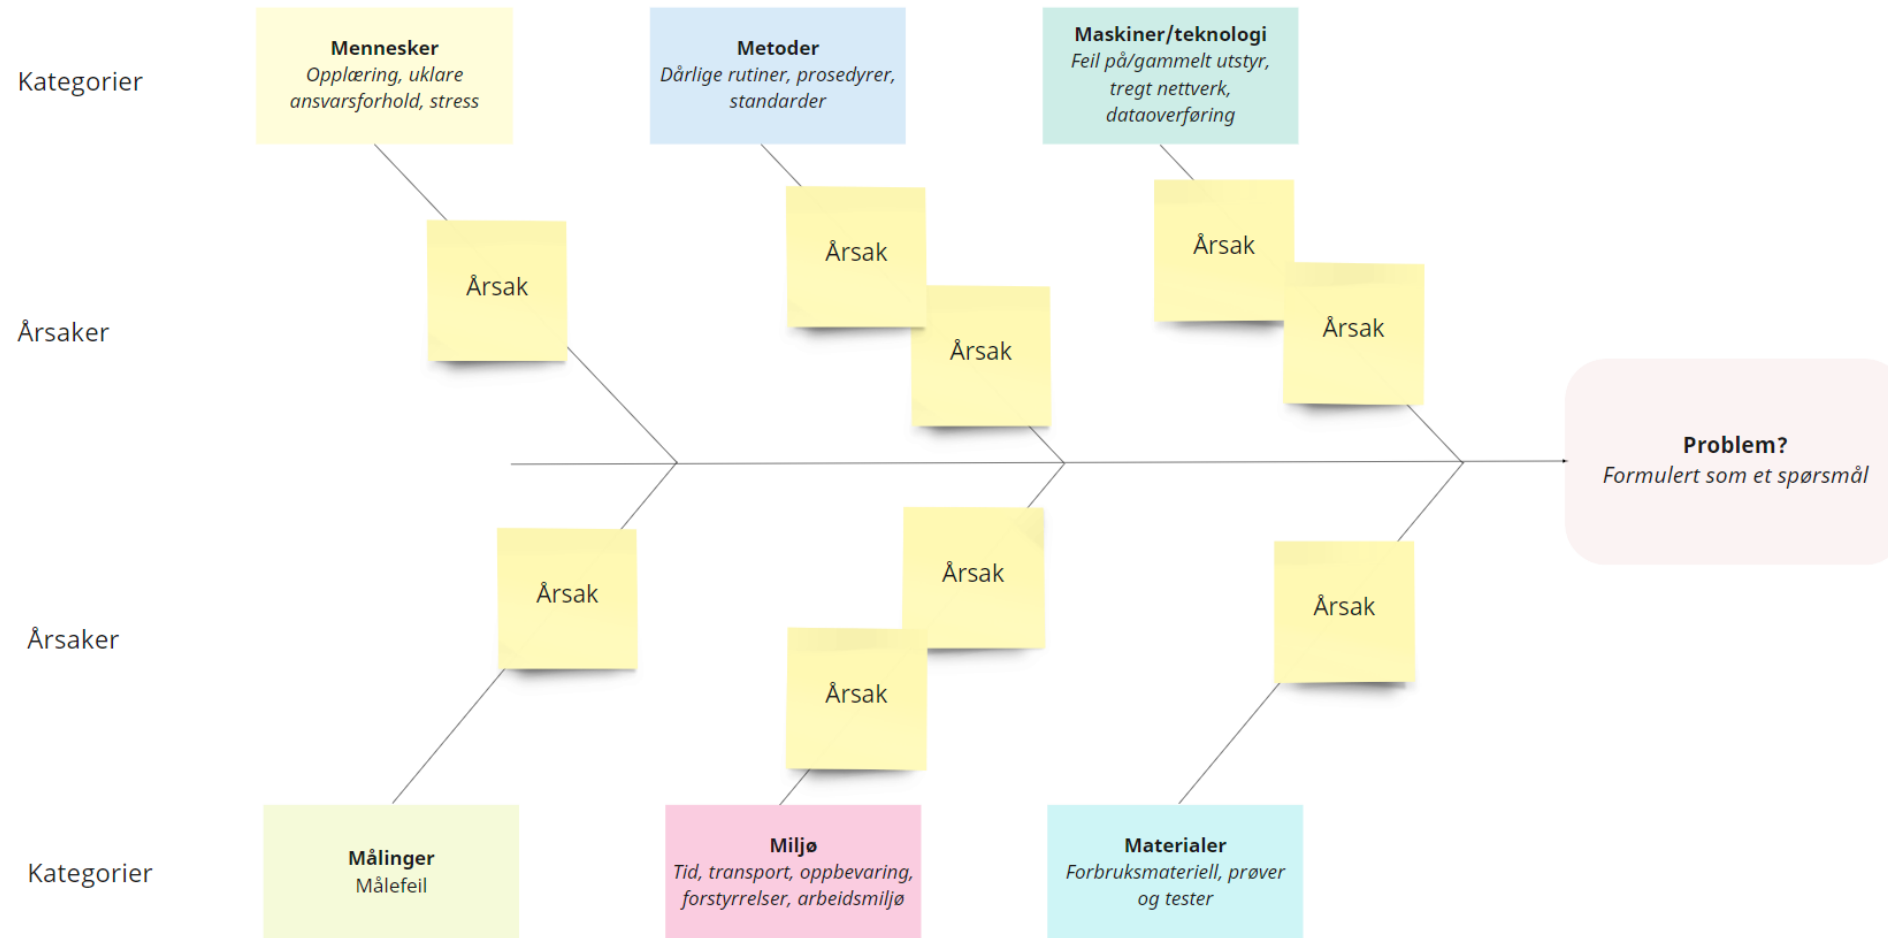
Kategorier

**Mennesker**
*Opplæring, uklare ansvarsforhold, stress*

**Metoder**
*Dårlige rutiner, prosedyrer, standarder*

**Maskiner/teknologi**
*Feil på/gammelt utstyr, tregt nettverk, dataoverføring*

Årsaker

Årsak

Årsak

Årsak

Årsak

Årsak

**Problem?**
*Formulert som et spørsmål*

Årsak

Årsak

Årsak

Årsak

Årsaker

Kategorier

**Målinger**
Målefeil

**Miljø**
*Tid, transport, oppbevaring, forstyrrelser, arbeidsmiljø*

**Materialer**
*Forbruksmateriell, prøver og tester*